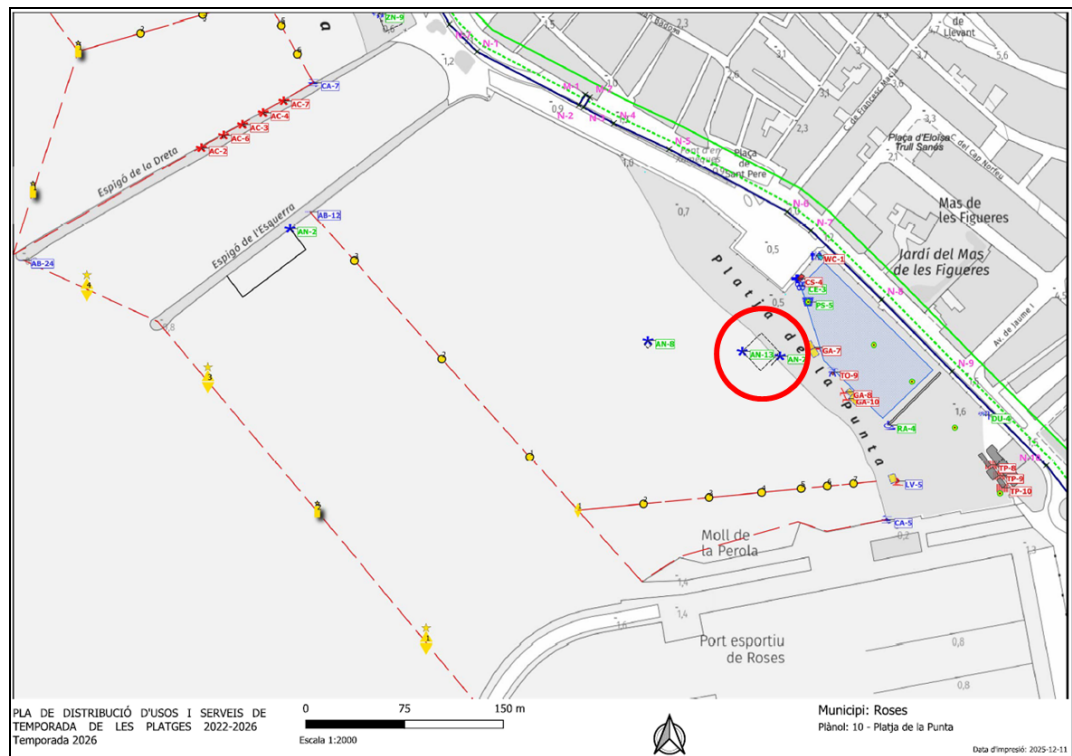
ZN-9
N-1
N-2
N-3
N-4
N-5
N-6
N-7
N-8
N-9
N-10
M-1
de Llevant
C. de Francesc Macià
Plaça d'Eloïsa Trull Sanas
C. del Cap Norfeu
Plaça de Sant Pere
Mas de les Figueres
Jardí del Mas de les Figueres
Av. de Jaume I
CA-7
AC-7
AC-4
AC-3
AC-6
AC-2
Espigó de la Dreta
Espigó de l'Esquerra
AB-12
AN-2
AB-24
AN-8
AN-11
AN-1
Platja de la Punta
WC-1
CS-4
CE-3
PS-5
GA-7
TO-9
GA-8
GA-10
RA-4
DU-6
LV-5
CA-5
TP-8
TP-9
TP-10
Moll de la Perola
Port esportiu de Roses
2,3
1,2
0,9
1,9
2,1
3,1
2,3
1,8
0,7
0,5
0,5
0,8
1,6
0,2
1,4
1,6
0,8
0,8
0,8
PLA DE DISTRIBUCIÓ D'USOS I SERVEIS DE TEMPORADA DE LES PLATGES 2022-2026
Temporada 2026
0 75 150 m
Escala 1:2000
Municipi: Roses
Plànol: 10 - Platja de la Punta
Data d'impressió: 2025-12-11